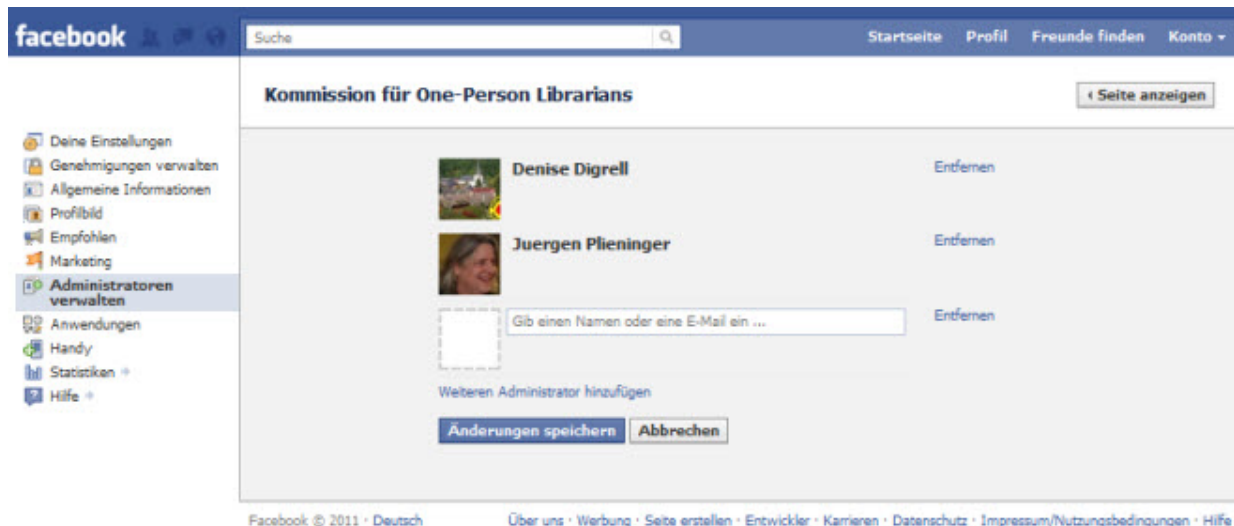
facebook

Suche

Startseite Profil Freunde finden Konto ▾

Kommission für One-Person Librarians

‹ Seite anzeigen

Deine Einstellungen
Genehmigungen verwalten
Allgemeine Informationen
Profilbild
Empfohlen
Marketing
Administratoren verwalten
Anwendungen
Handy
Statistiken
Hilfe

Denise Digrell
Entfernen

Juergen Plieninger
Entfernen

Gib einen Namen oder eine E-Mail ein ...
Entfernen

Weiteren Administrator hinzufügen

Änderungen speichern
Abbrechen

Facebook © 2011 · Deutsch

Über uns · Werbung · Seite erstellen · Entwickler · Karrieren · Datenschutz · Impressum/Nutzungsbedingungen · Hilfe